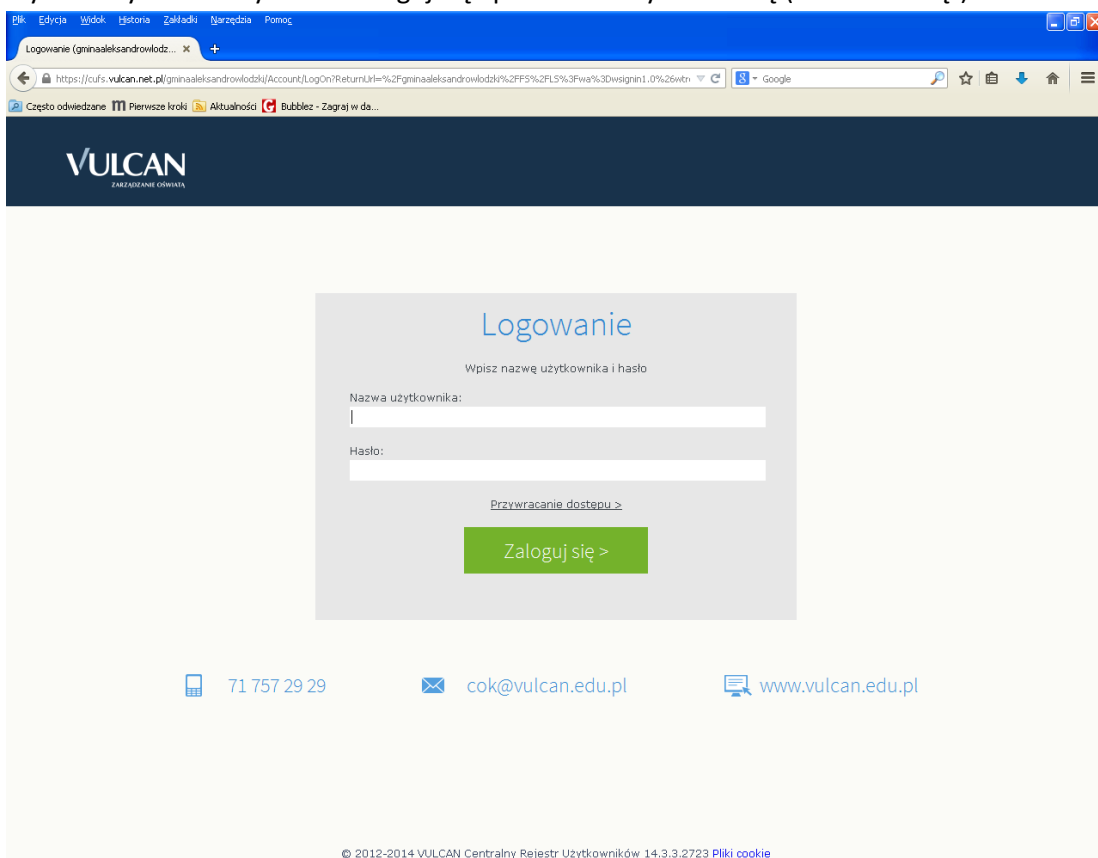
Plik Edycja Widok Historia Zakładki Narzędzia Pomoc

Logowanie (gminaaleksandrowlodz... ×

https://cufs.vulcan.net.pl/gminaaleksandrowlodzki/Account/LogOn?ReturnUrl=%2Fgminaaleksandrowlodzki%2FFS%2FLS%3Fwa%3Dwsignin1.0%26wtr

Google

Często odwiedzane Pierwsze kroki Aktualności Bubblez - Zagraj w da...

VULCAN
ZARZĄDZANIE OŚWIATĄ

Logowanie

Wpisz nazwę użytkownika i hasło

Nazwa użytkownika:

Hasło:

Przywracanie dostępu >

Zaloguj się >

71 757 29 29

cok@vulcan.edu.pl

www.vulcan.edu.pl

© 2012-2014 VULCAN Centralny Rejestr Użytkowników 14.3.3.2723 Pliki cookie